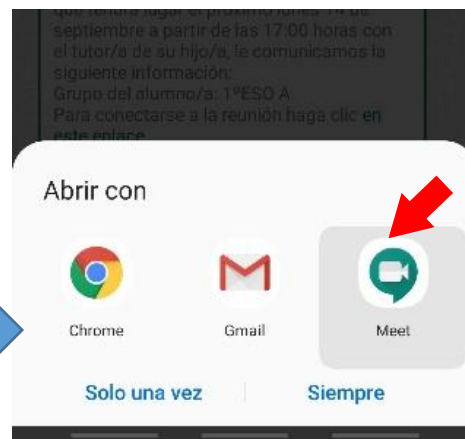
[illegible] tendrá lugar el próximo lunes 14 de septiembre a partir de las 17:00 horas con el tutor/a de su hijo/a, le comunicamos la siguiente información:
Grupo del alumno/a: 1ºESO A
Para conectarse a la reunión haga clic en este enlace

Abrir con

Chrome
Gmail
Meet

Solo una vez
Siempre